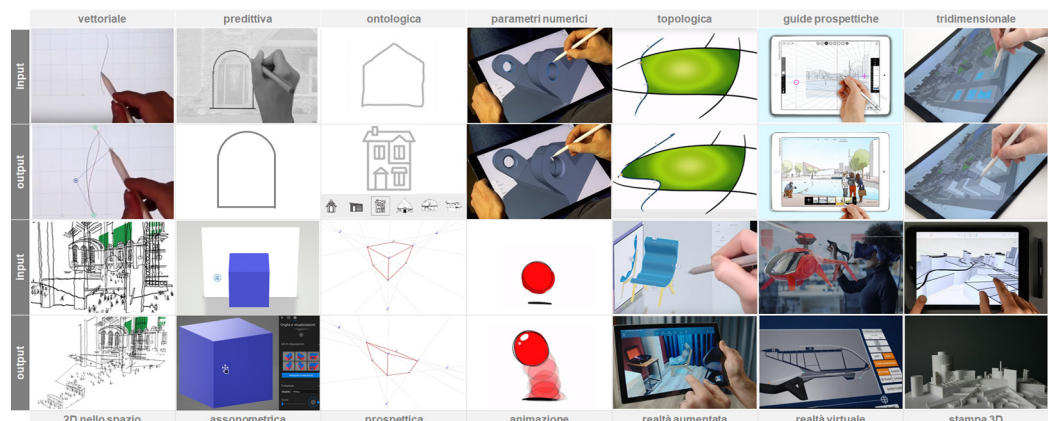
| | vettoriale | predittiva | ontologica | parametri numerici | topologica | guide prospettiche | tridimensionale |
|---|---|---|---|---|---|---|---|
| input | | | | | | | |
| output | | | | | | | |
| input | | | | | | | |
| output | | | | | | | |
| | 2D nello spazio | assonometrica | prospettica | animazione | realtà aumentata | realtà virtuale | stampa 3D |